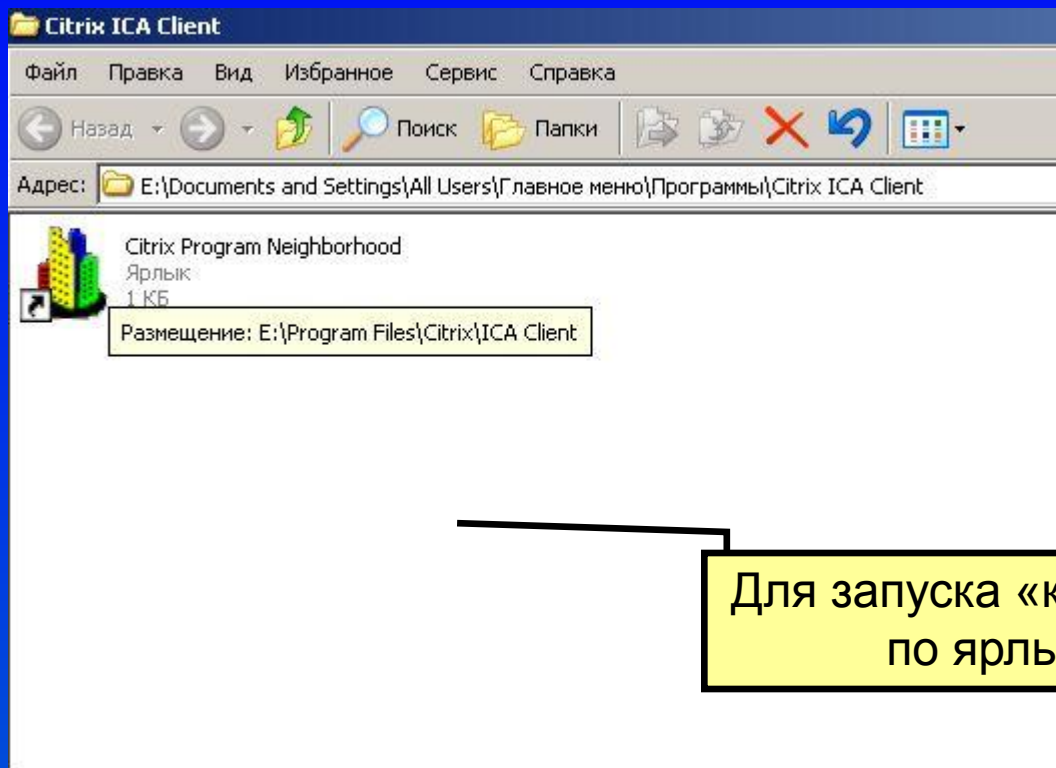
Citrix ICA Client

Файл Правка Вид Избранное Сервис Справка

Назад Поиск Папки

Адрес: E:\Documents and Settings\All Users\Главное меню\Программы\Citrix ICA Client

Citrix Program Neighborhood
Ярлык
1 КБ

Размещение: E:\Program Files\Citrix\ICA Client

Для запуска «к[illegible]
по ярль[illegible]